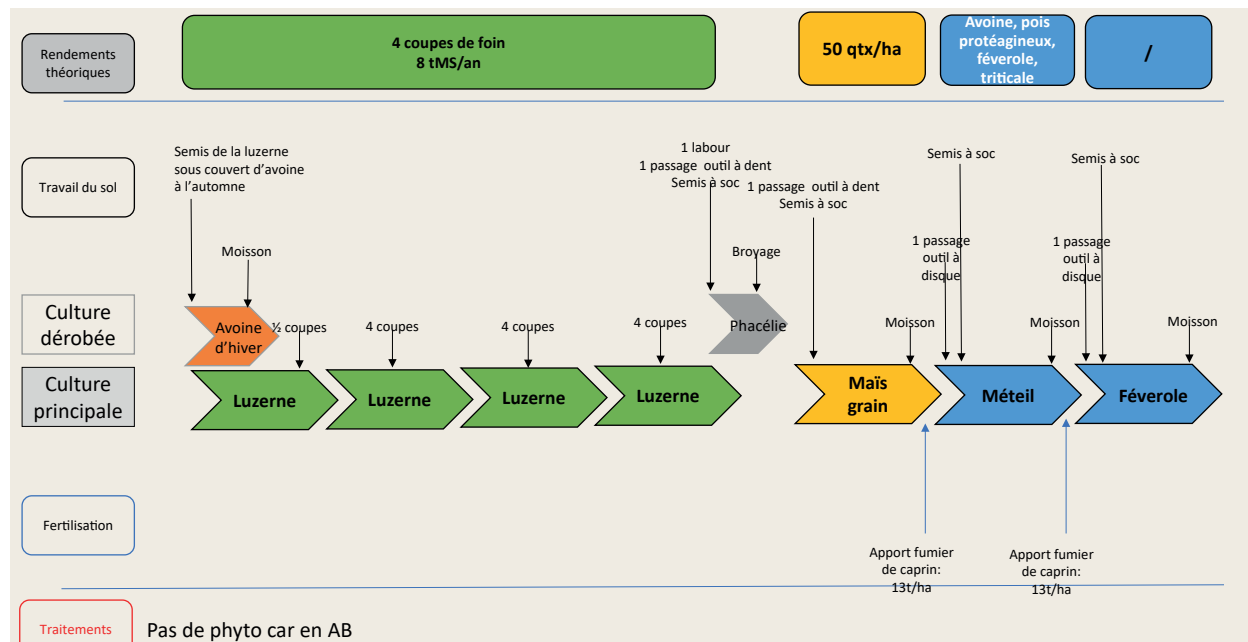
Rendements théoriques

4 coupes de foin
8 tMS/an

50 qtx/ha

Avoine, pois protéagineux, féverole, triticale

/

Travail du sol

Semis de la luzerne sous couvert d'avoine à l'automne

Moisson

1 labour
1 passage outil à dent
Semis à soc

Broyage

1 passage outil à dent
Semis à soc

Semis à soc

1 passage outil à disque

Semis à soc

1 passage outil à disque

Culture dérobée

Avoine d'hiver

½ coupes

4 coupes

4 coupes

4 coupes

Phacélie

Moisson

Moisson

Moisson

Culture principale

Luzerne

Luzerne

Luzerne

Luzerne

Maïs grain

Méteil

Féverole

Fertilisation

Apport fumier de caprin: 13t/ha

Apport fumier de caprin: 13t/ha

Traitements

Pas de phyto car en AB